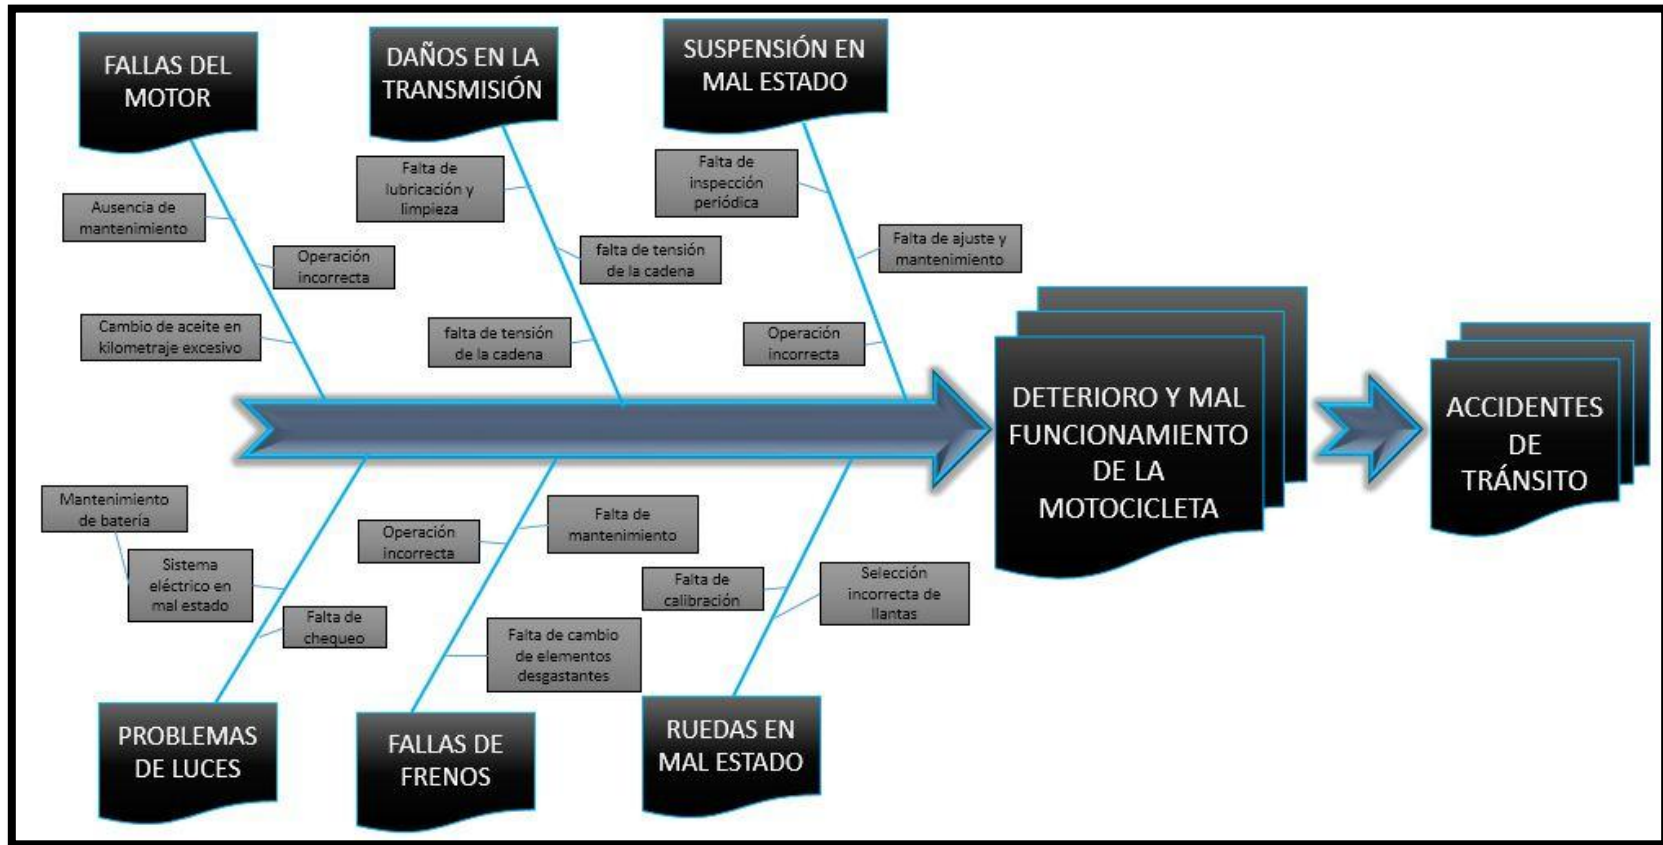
FALLAS DEL MOTOR

Ausencia de mantenimiento

Operación incorrecta

Cambio de aceite en kilometraje excesivo

DAÑOS EN LA TRANSMISIÓN

Falta de lubricación y limpieza

falta de tensión de la cadena

falta de tensión de la cadena

SUSPENSIÓN EN MAL ESTADO

Falta de inspección periódica

Falta de ajuste y mantenimiento

Operación incorrecta

DETERIORO Y MAL FUNCIONAMIENTO DE LA MOTOCICLETA

ACCIDENTES DE TRÁNSITO

Mantenimiento de batería

Sistema eléctrico en mal estado

Falta de chequeo

PROBLEMAS DE LUCES

Operación incorrecta

Falta de mantenimiento

Falta de cambio de elementos desgastantes

FALLAS DE FRENOS

Falta de calibración

Selección incorrecta de llantas

RUEDAS EN MAL ESTADO